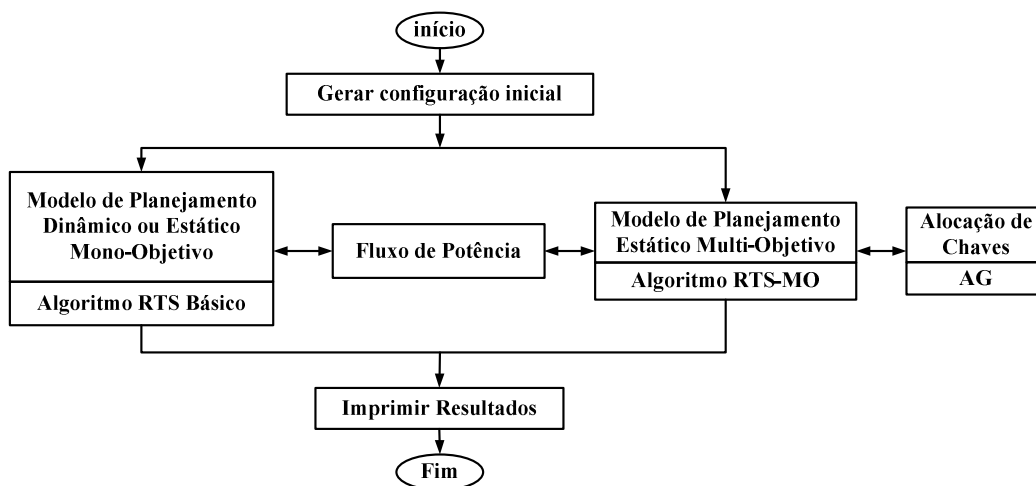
início

Gerar configuração inicial

Modelo de Planejamento Dinâmico ou Estático Mono-Objetivo

Algoritmo RTS Básico

Fluxo de Potência

Modelo de Planejamento Estático Multi-Objetivo

Algoritmo RTS-MO

Alocação de Chaves

AG

Imprimir Resultados

Fim